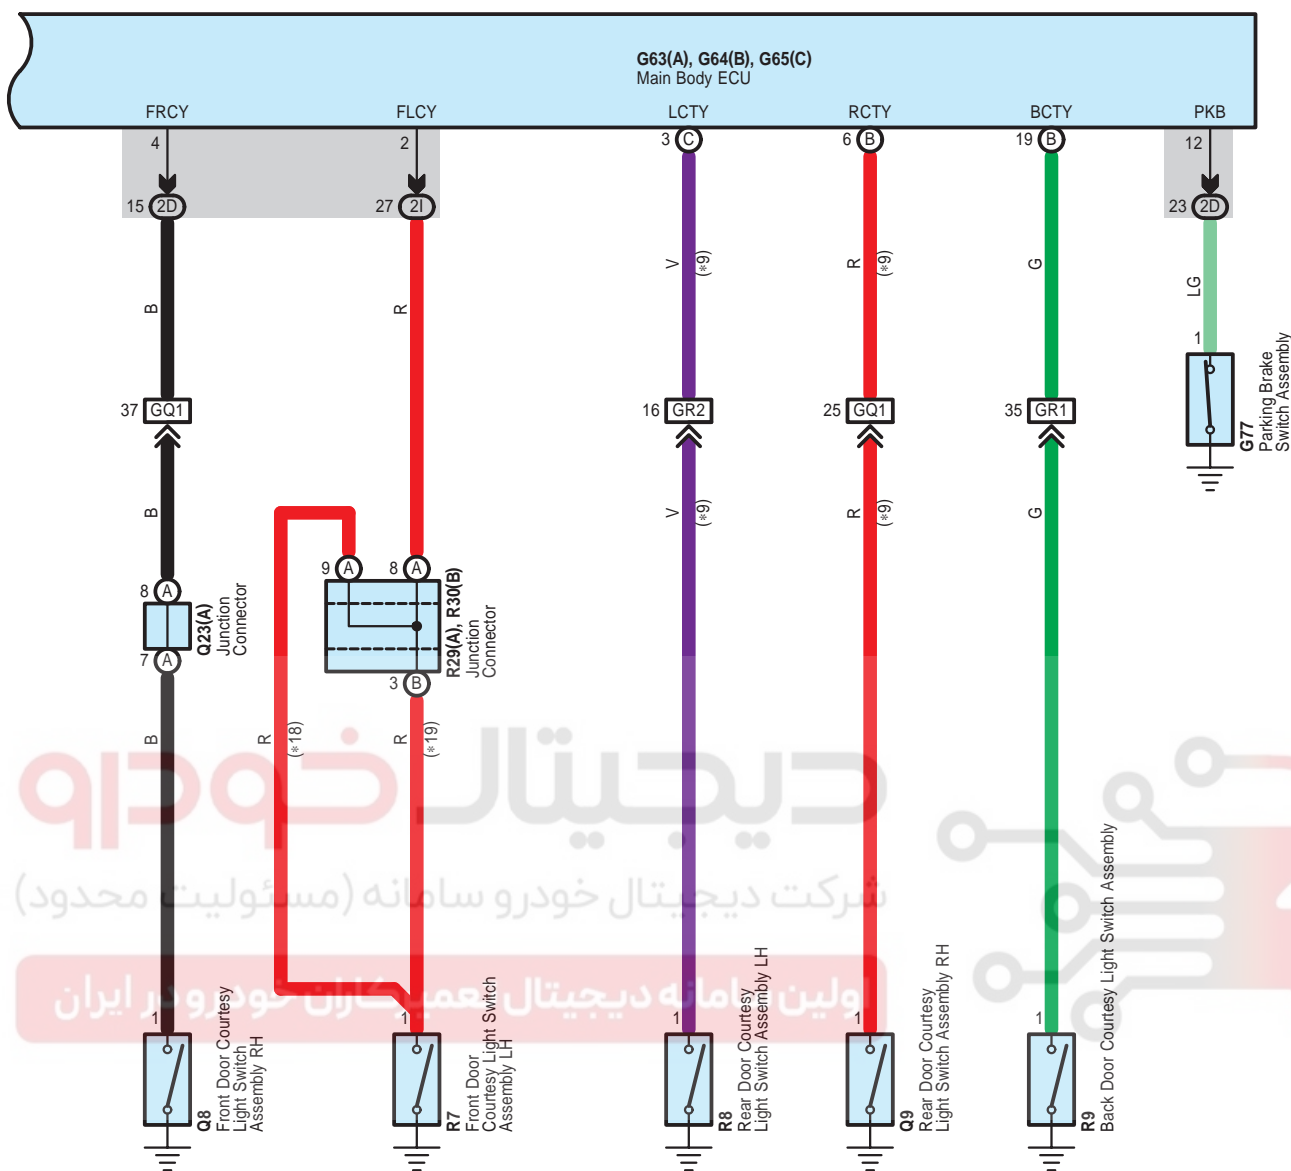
G63(A), G64(B), G65(C)
Main Body ECU

FRCY FLCY LCTY RCTY BCTY PKB

4 2 3 C 6 B 19 B 12

15 2D 27 2I 23 2D

B R V (*9) R (*9) G LG

1
G77
Parking Brake Switch Assembly

37 GQ1 16 GR2 25 GQ1 35 GR1

B V (*9) R (*9) G

9 A 8 A

8 A
Q23(A)
Junction Connector
7 A

R29(A), R30(B)
Junction Connector
3 B

B R (*18) R (*19)

دیجیتال خودرو
شرکت دیجیتال خودرو سامانه (مسئولیت محدود)
اولین سامانه دیجیتال تعمیرکاران خودرو در ایران

1 1 1 1 1

Q8
Front Door Courtesy Light Switch Assembly RH

R7
Front Door Courtesy Light Switch Assembly LH

R8
Rear Door Courtesy Light Switch Assembly LH

Q9
Rear Door Courtesy Light Switch Assembly RH

R9
Back Door Courtesy Light Switch Assembly